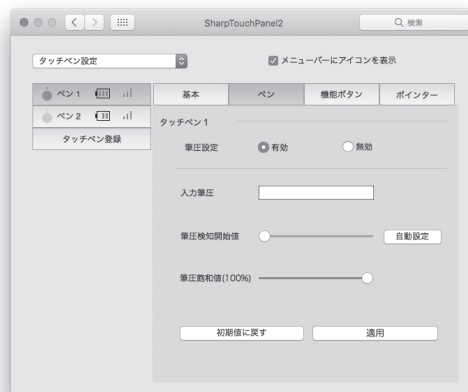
SharpTouchPanel2

検索

タッチペン設定

メニューバーにアイコンを表示

ペン1

ペン2

タッチペン登録

基本

ペン

機能ボタン

ポインター

タッチペン1

筆圧設定

有効

無効

入力筆圧

筆圧検知開始値

自動設定

筆圧飽和値(100%)

初期値に戻す

適用